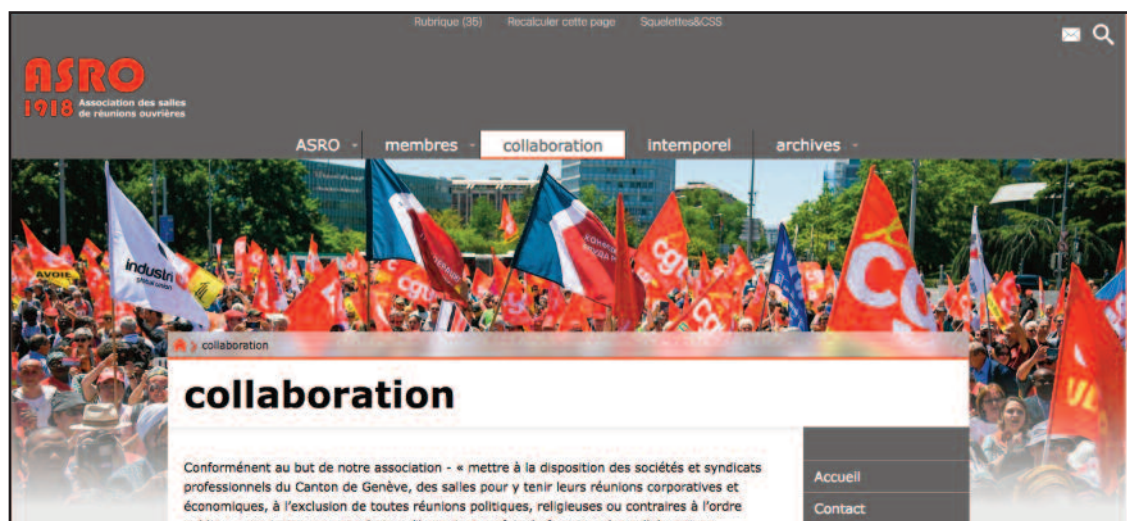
Rubrique (35) Recalculer cette page Squelettes&CSS

ASRO 1918 Association des salles de réunions ouvrières

ASRO membres collaboration intemporel archives

industri

cgt

collaboration

collaboration

Conformément au but de notre association - « mettre à la disposition des sociétés et syndicats professionnels du Canton de Genève, des salles pour y tenir leurs réunions corporatives et économiques, à l'exclusion de toutes réunions politiques, religieuses ou contraires à l'ordre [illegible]

Accueil

Contact